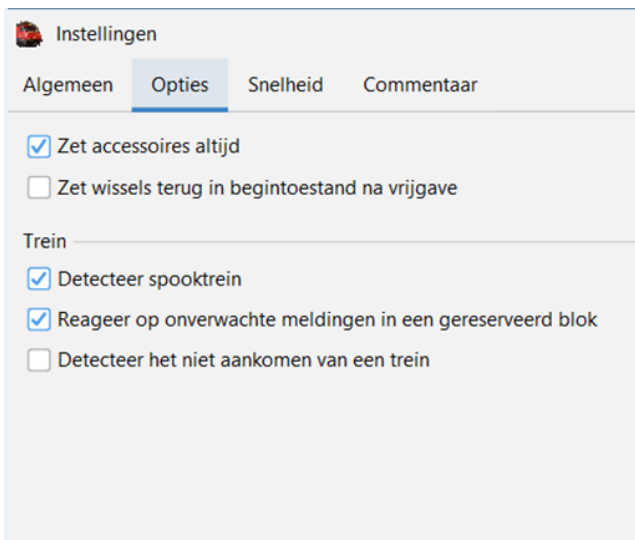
Instellingen

Algemeen Opties Snelheid Commentaar

Zet accessoires altijd

Zet wissels terug in begintoestand na vrijgave

Trein

Detecteer spooktrein

Reageer op onverwachte meldingen in een gereserveerd blok

Detecteer het niet aankomen van een trein